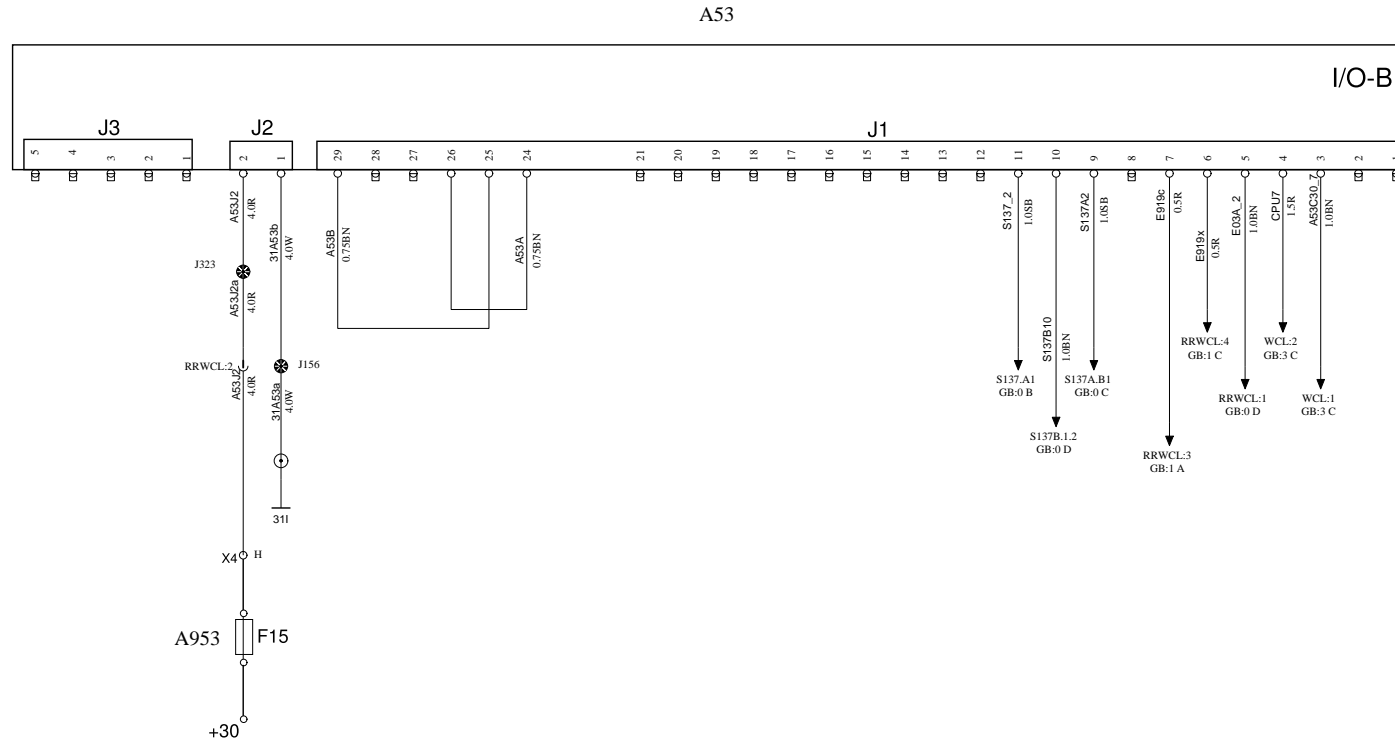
A53

I/O-B

J3
5 4 3 2 1

J2
2 1

J1
29 28 27 26 25 24 21 20 19 18 17 16 15 14 13 12 11 10 9 8 7 6 5 4 3 2 1

A53J2
4.0R

31A53b
4.0W

J323

A53J2a
4.0R

A53B
0.75BN

A53A
0.75BN

RRWCL:2

A53J2
4.0R

J156

31A53a
4.0W

31I

X4 H

A953

F15

+30

S137_2
1.0SB

S137B10
1.0BN

S137A2
1.0SB

S137.A1
GB:0 B

S137B.1.2
GB:0 D

S137A.B1
GB:0 C

E919c
0.5R

RRWCL:3
GB:1 A

E919x
0.5R

RRWCL:4
GB:1 C

E03A_2
1.0BN

RRWCL:1
GB:0 D

CPU7
1.5R

WCL:2
GB:3 C

A53C30_7
1.0BN

WCL:1
GB:3 C